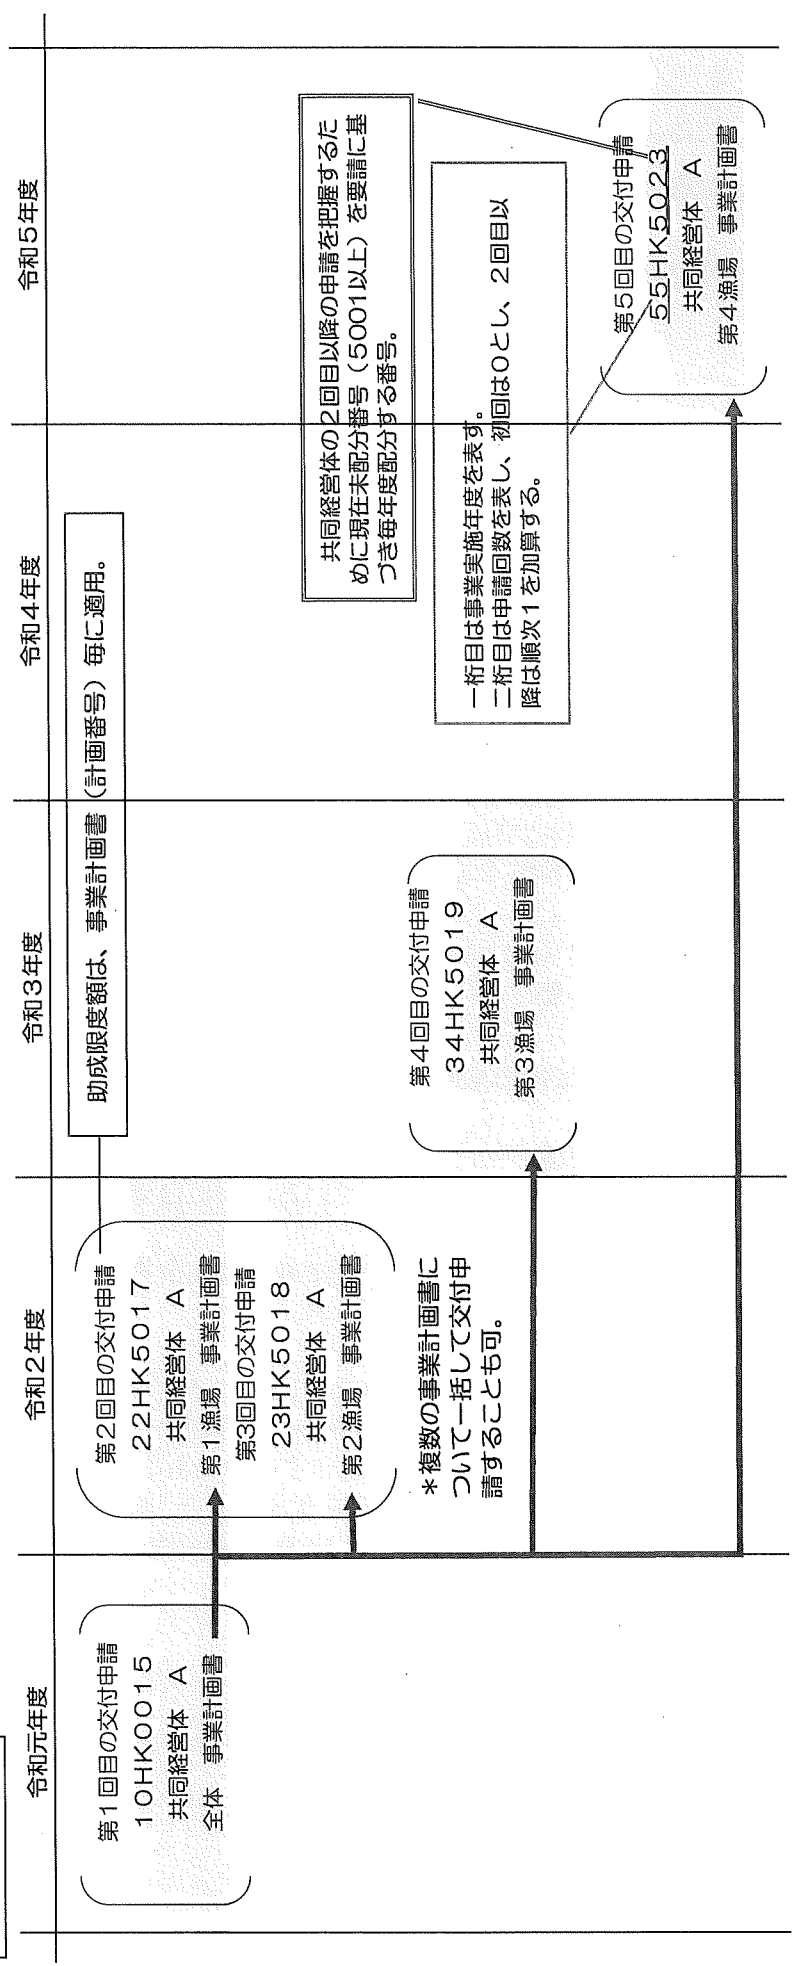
令和元年度

令和２年度

令和３年度

令和４年度

令和５年度

第１回目の交付申請
１０HK００１５
共同経営体　A
全体　事業計画書

第２回目の交付申請
２２HK５０１７
共同経営体　A
第１漁場　事業計画書
第3回目の交付申請
２３HK５０１８
共同経営体　A
第2漁場　事業計画書

＊複数の事業計画書について一括して交付申請することも可。

助成限度額は、事業計画書（計画番号）毎に適用。

第４回目の交付申請
３４HK５０１９
共同経営体　A
第３漁場　事業計画書

共同経営体の２回目以降の申請を把握するために現在未配分番号（５００１以上）を要請に基づき毎年度配分する番号。

一桁目は事業実施年度を表す。
二桁目は申請回数を表し、初回は０とし、２回目以降は順次１を加算する。

第５回目の交付申請
５５HK５０２３
共同経営体　A
第４漁場　事業計画書